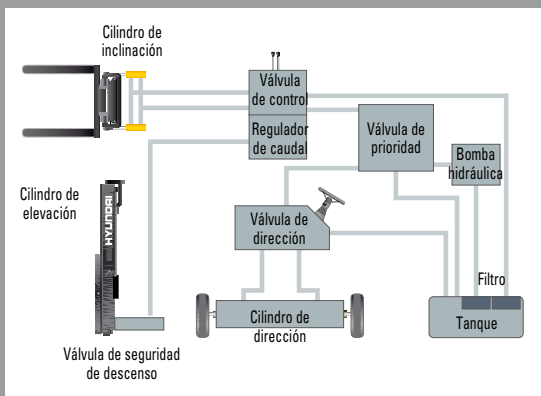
Cilindro de inclinación

Válvula de control

Regulador de caudal

Válvula de prioridad

Bomba hidráulica

Cilindro de elevación

HYUNDAI

Válvula de dirección

Filtro

Cilindro de dirección

Tanque

Válvula de seguridad de descenso